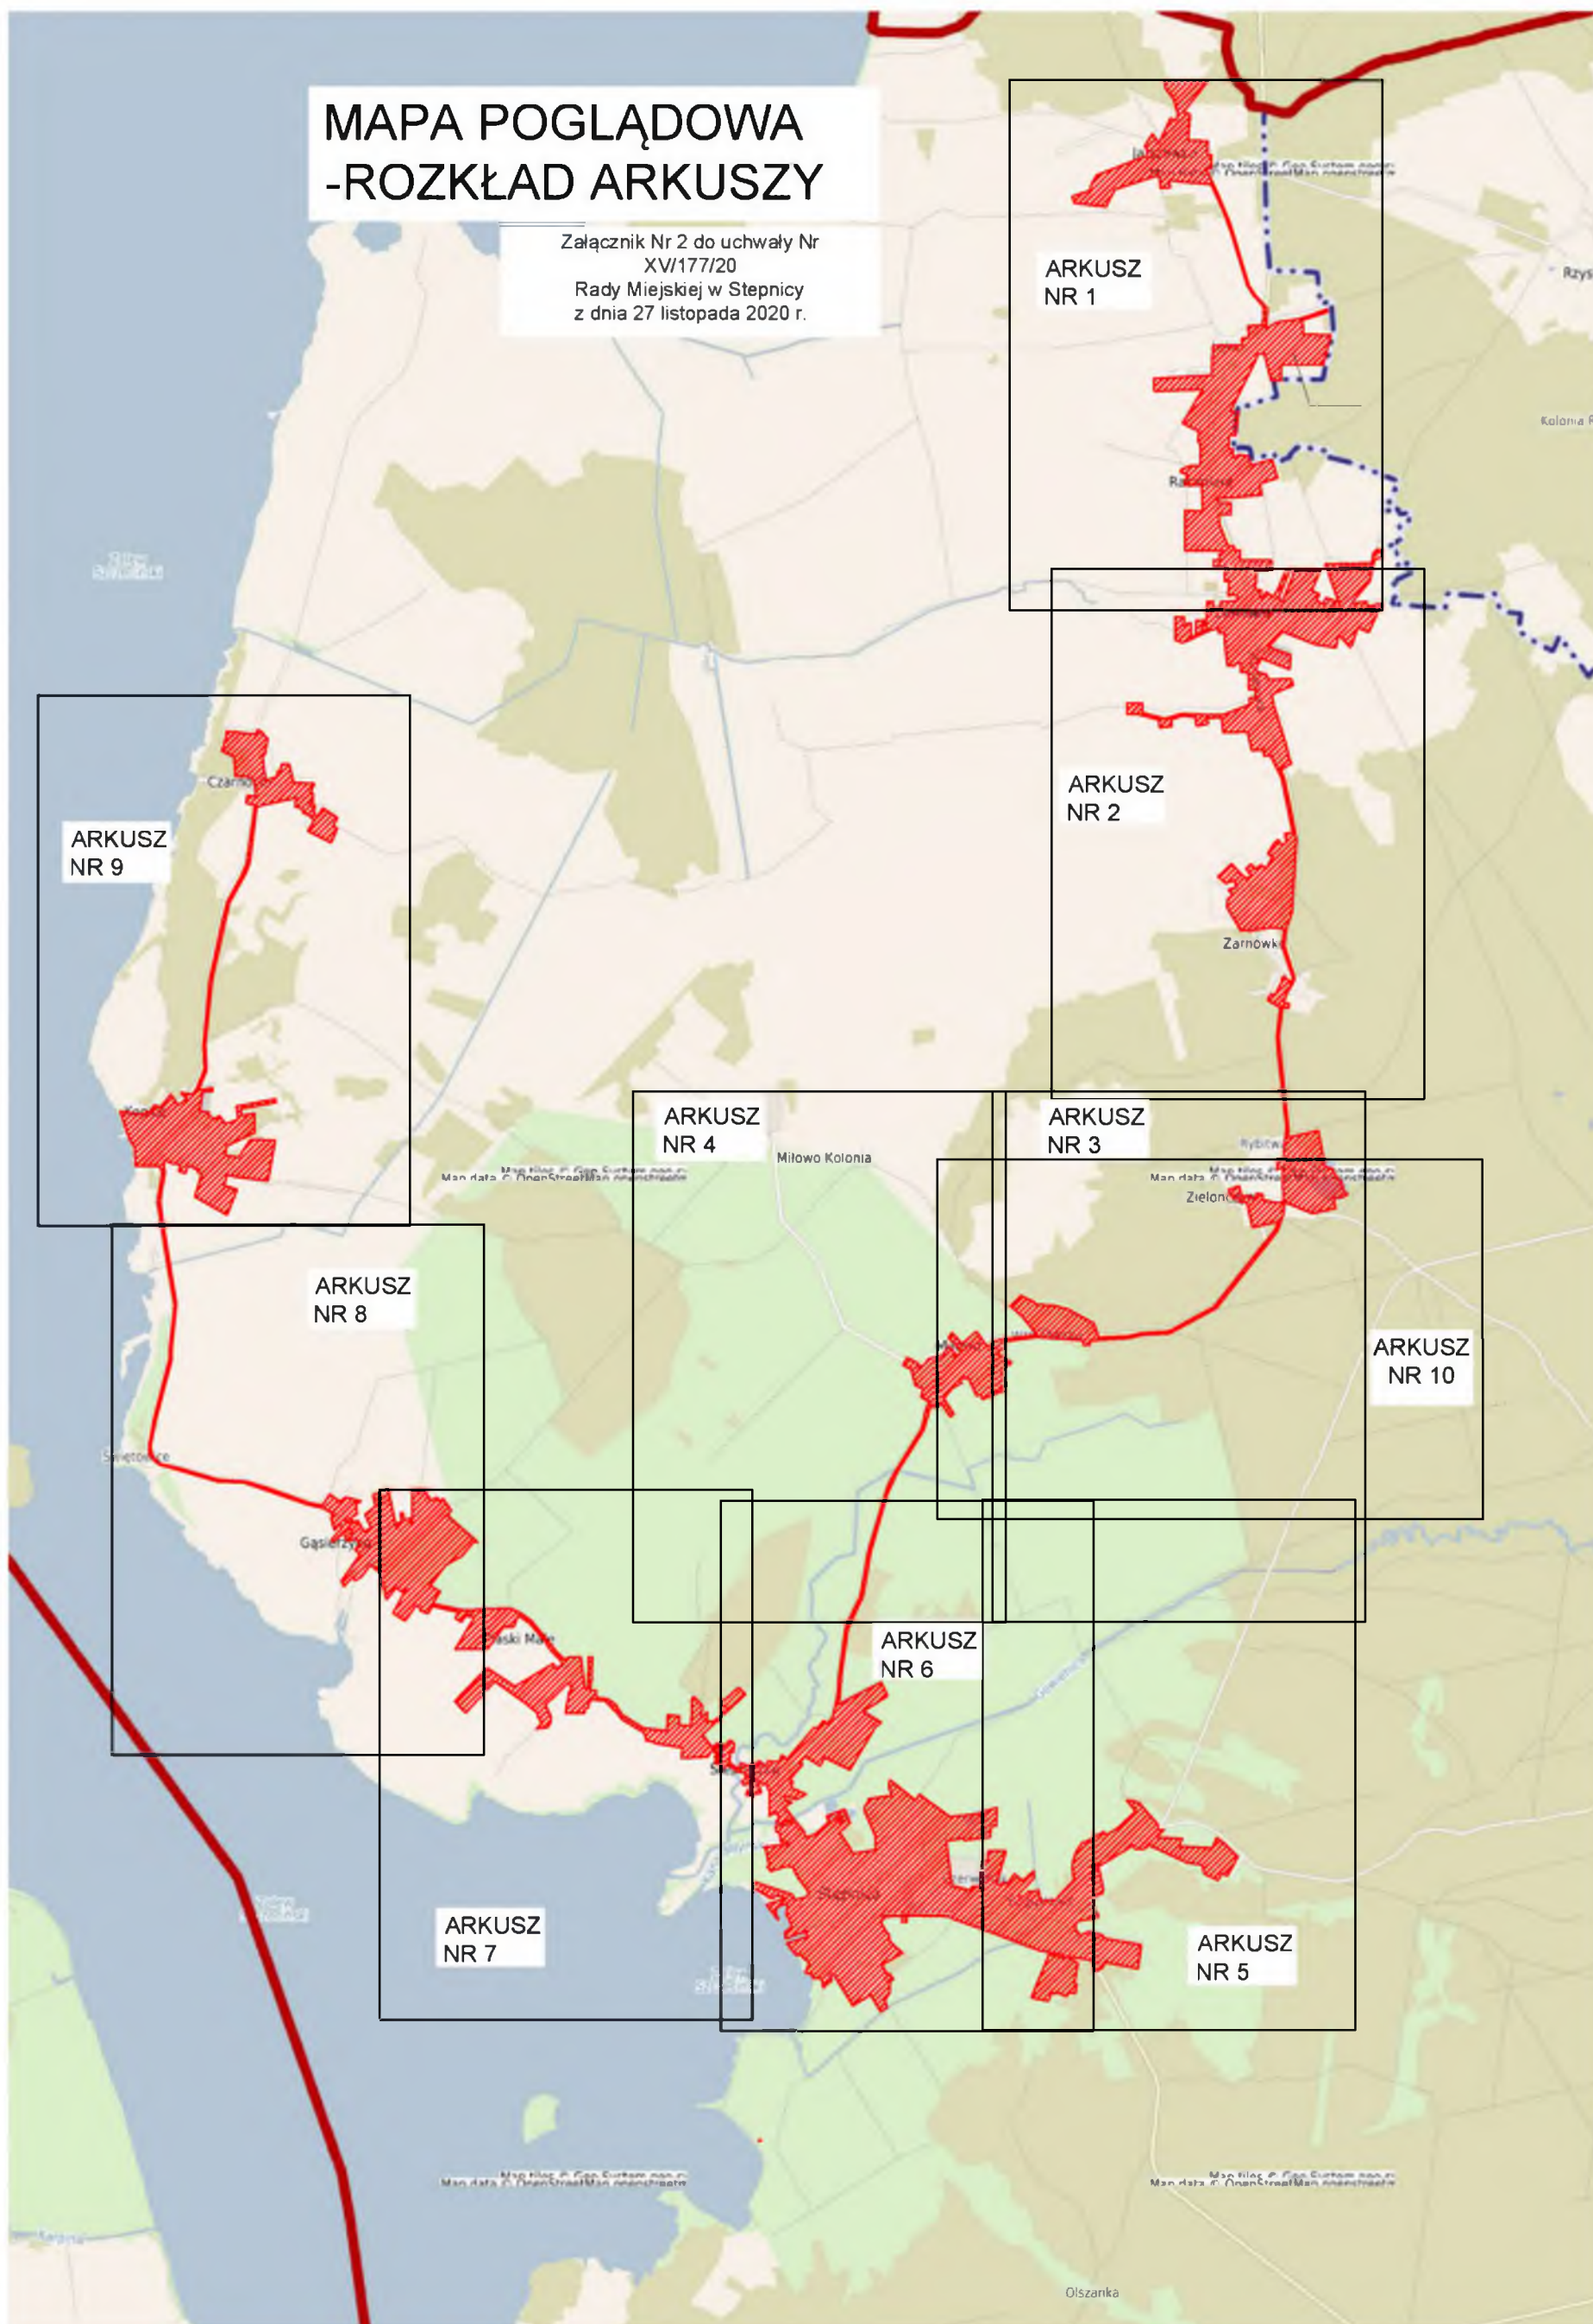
MAPA POGLĄDOWA
-ROZKŁAD ARKUSZY

Załącznik Nr 2 do uchwały Nr XV/177/20
Rady Miejskiej w Stepnicy
z dnia 27 listopada 2020 r.

ARKUSZ NR 1

ARKUSZ NR 2

ARKUSZ NR 9

ARKUSZ NR 4

ARKUSZ NR 3

ARKUSZ NR 8

ARKUSZ NR 10

ARKUSZ NR 6

ARKUSZ NR 7

ARKUSZ NR 5

Żarnówka

Miłowo Kolonia

Zielonczyn

Gąsierzyno

Olszanka

Kolonia

Rzys

Map tiles © Geo System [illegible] Map data © OpenStreetMap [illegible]

Map tiles © Geo System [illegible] Map data © OpenStreetMap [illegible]

Map tiles © Geo System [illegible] Map data © OpenStreetMap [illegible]

Map tiles © Geo System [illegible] Map data © OpenStreetMap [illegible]

Map tiles © Geo System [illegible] Map data © OpenStreetMap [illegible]